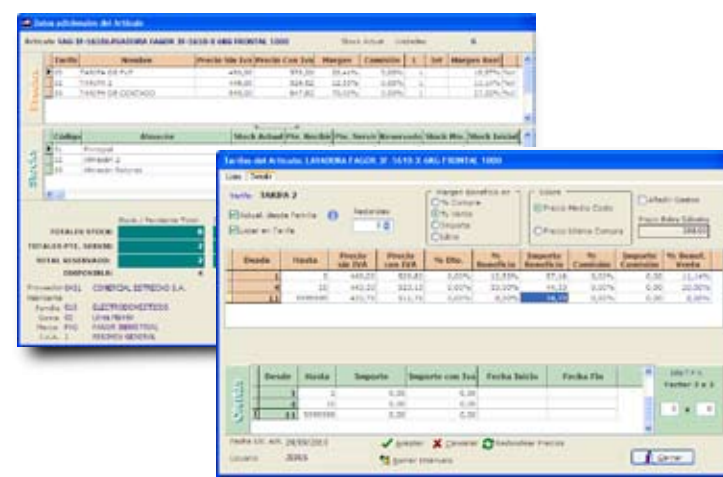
Datos adicionales del Artículo

Artículo SAG-3F-1610LAVADORA FAGOR 3F-1610-X 6KG FRONTAL 1000 Stock Actual Unidades

| Tarifa | Nombre | Precio Sin Iva | Precio Con Iva | Margen | Comisión | 1 | Int | Margen Benf. |
|---|---|---|---|---|---|---|---|---|
| 01 | TARIFA DE PVP | 450,00 | 555,00 | 35,44% | 5,00% | 1 | | 18,57% |
| 02 | TARIFA 2 | 448,00 | 526,50 | 12,55% | 5,00% | 1 | | |
| 03 | TARIFA DE CONTADO | 395,00 | 467,00 | 70,00% | 5,00% | 1 | | 17,00% |

Precios

| Código | Almacén | Stock Actual | Pte. Recibir | Pte. Servir | Reservado | Stock Min. | Stock Inicial |
|---|---|---|---|---|---|---|---|
| 01 | Principal | | | | | | |
| 02 | Almacén 2 | | | | | | |
| 03 | Almacén Externo | | | | | | |

Stocks

Stock / Pendiente Total

TOTALES STOCK:
TOTALES PTE. SERVIR:
TOTAL RESERVADO:
DISPONIBLE:

Proveedor EXEL COMERCIAL ESTRECHO S.A.
Familia 010 ELECTRODOMESTICO
Grupo 01 LÍNEA BLANCA
Marca FAG FAGOR INDUSTRIAL
I.V.A. 1 REGIMEN GENERAL

Tarifas del Artículo LAVADORA FAGOR 3F-1610-X 6KG FRONTAL 1000

Lista Tarifa

Tarifa TARIFA 2

Actual. desde Familia
Usar en Tarifa

Decimales 2

Margen Beneficio en
% Compra
% Venta
Importe
Libre

Coste
Precio Medio Costo
Precio Última Compra

Afectar Gastos
Precio Base Cálculo 388,60

| Desde | Hasta | Precio sin IVA | Precio con IVA | % Dto. | % Beneficio | Importe Beneficio | % Comisión | Importe Comisión | % Benef. Venta |
|---|---|---|---|---|---|---|---|---|---|
| 1 | 5 | 445,22 | 525,82 | 0,00% | 12,55% | 57,16 | 5,00% | 0,00 | 12,14% |
| 6 | 10 | 442,22 | 522,12 | 0,00% | 22,00% | 44,22 | 5,00% | 0,00 | 20,00% |
| 11 | 999999 | 431,70 | 511,70 | 0,00% | 8,00% | 34,70 | 5,00% | 0,00 | 8,00% |

Ofertas

| Desde | Hasta | Importe | Importe con Iva | Fecha Inicio | Fecha Fin |
|---|---|---|---|---|---|
| 1 | 5 | 0,00 | 0,00 | | |
| 6 | 10 | 0,00 | 0,00 | | |
| 11 | 999999 | 0,00 | 0,00 | | |

Ofertas
Factor 3 x 2
0 x 0

Fecha Ult. Act. 29/09/2013
Usuario JESUS

Aceptar Cancelar Recalcular Precios
Borrar Intervalo

Cerrar